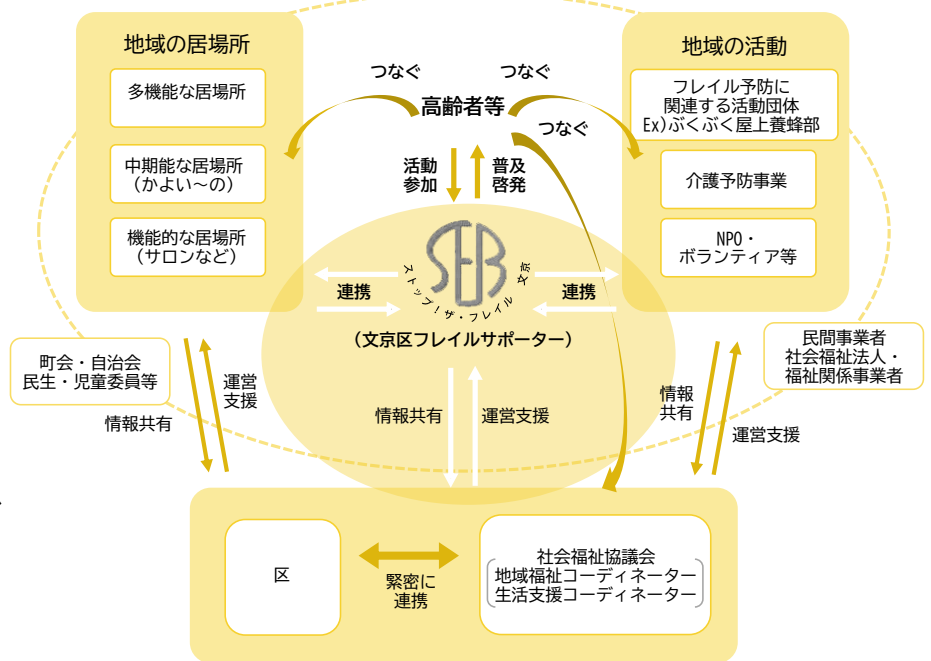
地域の居場所

多機能な居場所

中期能な居場所
（かよい～の）

機能的な居場所
（サロンなど）

つなぐ　つなぐ

高齢者等

つなぐ

地域の活動

フレイル予防に
関連する活動団体
Ex)ぶくぶく屋上養蜂部

介護予防事業

NPO・
ボランティア等

活動
参加

普及
啓発

SFB
ストップ・ザ・フレイル 文京

連携　連携

（文京区フレイルサポーター）

町会・自治会
民生・児童委員等

運営
支援

情報共有

情報共有

運営支援

民間事業者
社会福祉法人・
福祉関係事業者

情報
共有

運営支援

区

緊密に
連携

社会福祉協議会
地域福祉コーディネーター
生活支援コーディネーター